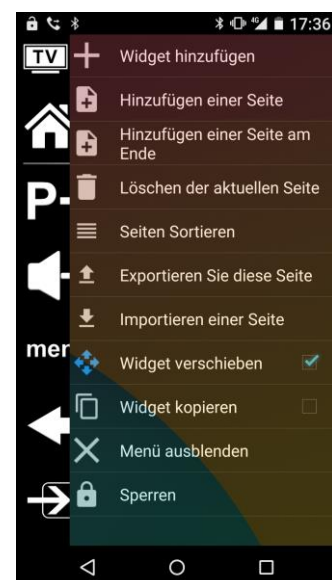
17:36

TV

Widget hinzufügen

Hinzufügen einer Seite

Hinzufügen einer Seite am Ende

Löschen der aktuellen Seite

Seiten Sortieren

Exportieren Sie diese Seite

Importieren einer Seite

Widget verschieben

Widget kopieren

Menü ausblenden

Sperren

P-

mer